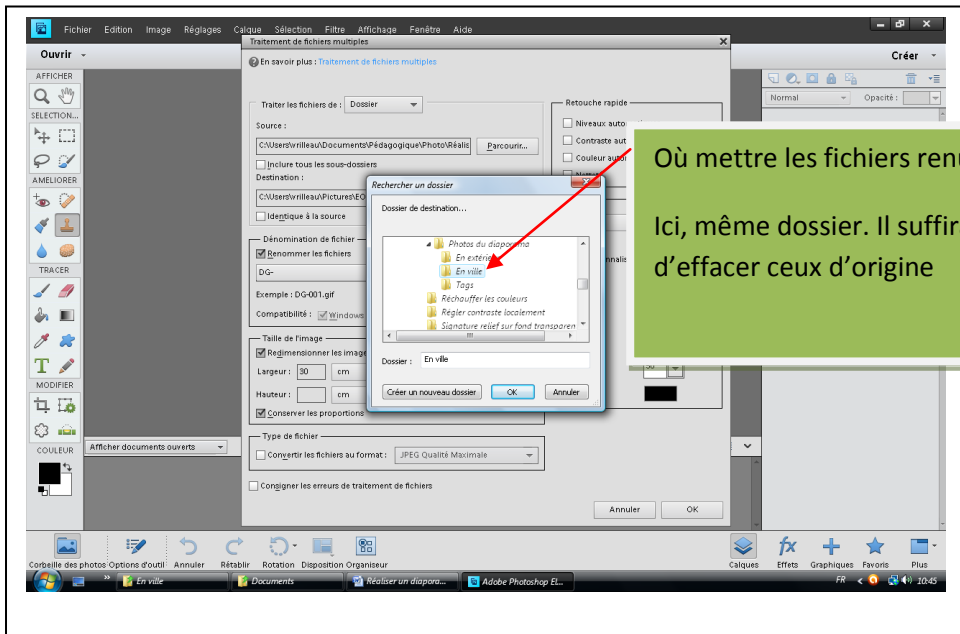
Fichier Edition Image Réglages Calque Sélection Filtre Affichage Fenêtre Aide

Ouvrir

Créer

AFFICHER

SELECTION...

AMELIORER

TRACER

MODIFIER

COULEUR

Traitement de fichiers multiples

En savoir plus : Traitement de fichiers multiples

Traiter les fichiers de : Dossier

Source :

C:\Users\vrilleau\Documents\Pédagogique\Photo\Réalis

Parcourir...

Inclure tous les sous-dossiers

Destination :

C:\Users\vrilleau\Pictures\EO

Identique à la source

Dénomination de fichier

Renommer les fichiers

DG-

Exemple : DG-001.gif

Compatibilité : Windows

Taille de l'image

Redimensionner les image

Largeur : 30 cm

Hauteur : cm

Conserver les proportions

Type de fichier

Convertir les fichiers au format : JPEG Qualité Maximale

Consigner les erreurs de traitement de fichiers

Annuler OK

Retouche rapide

Niveaux auto

Contraste aut

Couleur auto

Rechercher un dossier

Dossier de destination...

Photos du diaporama

En extérie

En ville

Tags

Réchauffer les couleurs

Régler contraste localement

Signature relief sur fond transparen

Dossier : En ville

Créer un nouveau dossier OK Annuler

Où mettre les fichiers renu

Ici, même dossier. Il suffir d'effacer ceux d'origine

Normal Opacité :

Afficher documents ouverts

Corbeille des photos Options d'outil Annuler Rétablir Rotation Disposition Organiseur

Calques Effets Graphiques Favoris Plus

En ville Documents Réaliser un diapora... Adobe Photoshop El...

FR 10:45